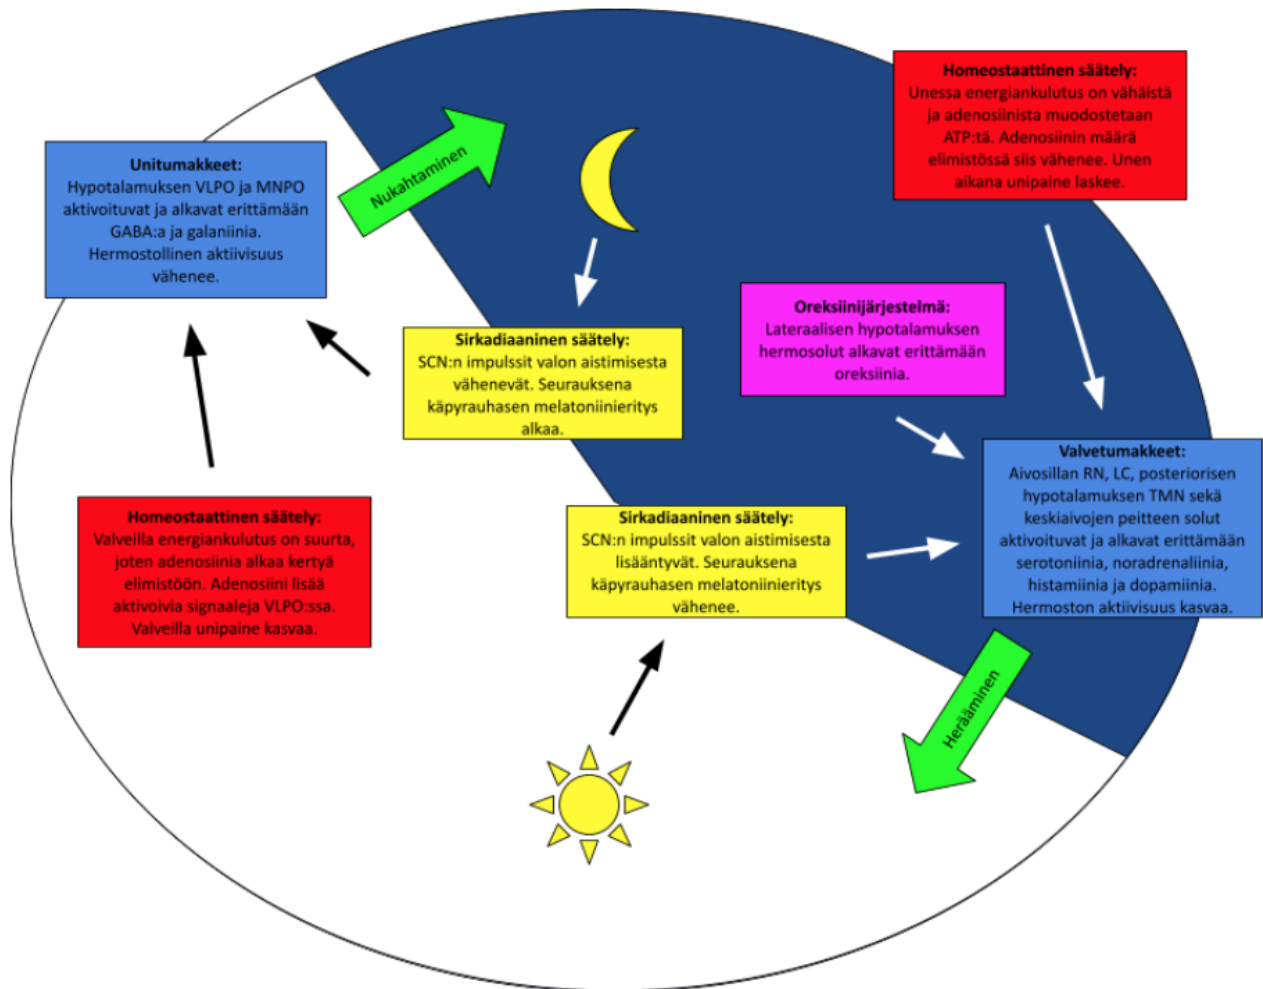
Unitumakkeet:
Hypotalamuksen VLPO ja MNPO aktivoituvat ja alkavat erittämään GABA:a ja galaniinia. Hermostollinen aktiivisuus vähenee.

Nukahtaminen

Homeostaattinen säätely:
Unessa energiankulutus on vähäistä ja adenosiinista muodostetaan ATP:tä. Adenosiinin määrä elimistössä siis vähenee. Unen aikana unipaine laskee.

Sirkadiaaninen säätely:
SCN:n impulssit valon aistimisesta vähenevät. Seurauksena käpyrauhasen melatoniinieritys alkaa.

Oreksiinijärjestelmä:
Lateraalisen hypotalamuksen hermosolut alkavat erittämään oreksiinia.

Valvetumakkeet:
Aivosillan RN, LC, posteriorisen hypotalamuksen TMN sekä keskiaivojen peitteen solut aktivoituvat ja alkavat erittämään serotoniinia, noradrenaliinia, histamiinia ja dopamiinia. Hermoston aktiivisuus kasvaa.

Homeostaattinen säätely:
Valveilla energiankulutus on suurta, joten adenosiinia alkaa kertyä elimistöön. Adenosiini lisää aktivoivia signaaleja VLPO:ssa. Valveilla unipaine kasvaa.

Sirkadiaaninen säätely:
SCN:n impulssit valon aistimisesta lisääntyvät. Seurauksena käpyrauhasen melatoniinieritys vähenee.

Herääminen